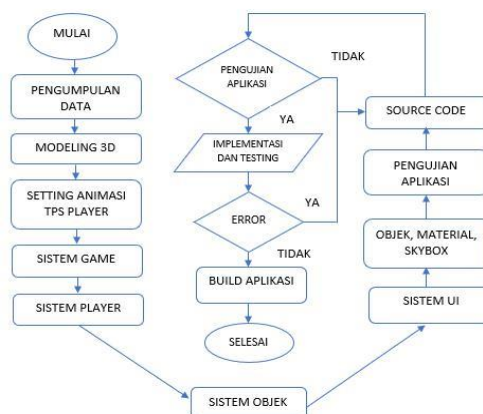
MULAI

PENGUMPULAN DATA

MODELING 3D

SETTING ANIMASI TPS PLAYER

SISTEM GAME

SISTEM PLAYER

SISTEM OBJEK

SISTEM UI

OBJEK, MATERIAL, SKYBOX

PENGUJIAN APLIKASI

SOURCE CODE

TIDAK

PENGUJIAN APLIKASI

YA

IMPLEMENTASI DAN TESTING

ERROR

YA

TIDAK

BUILD APLIKASI

SELESAI